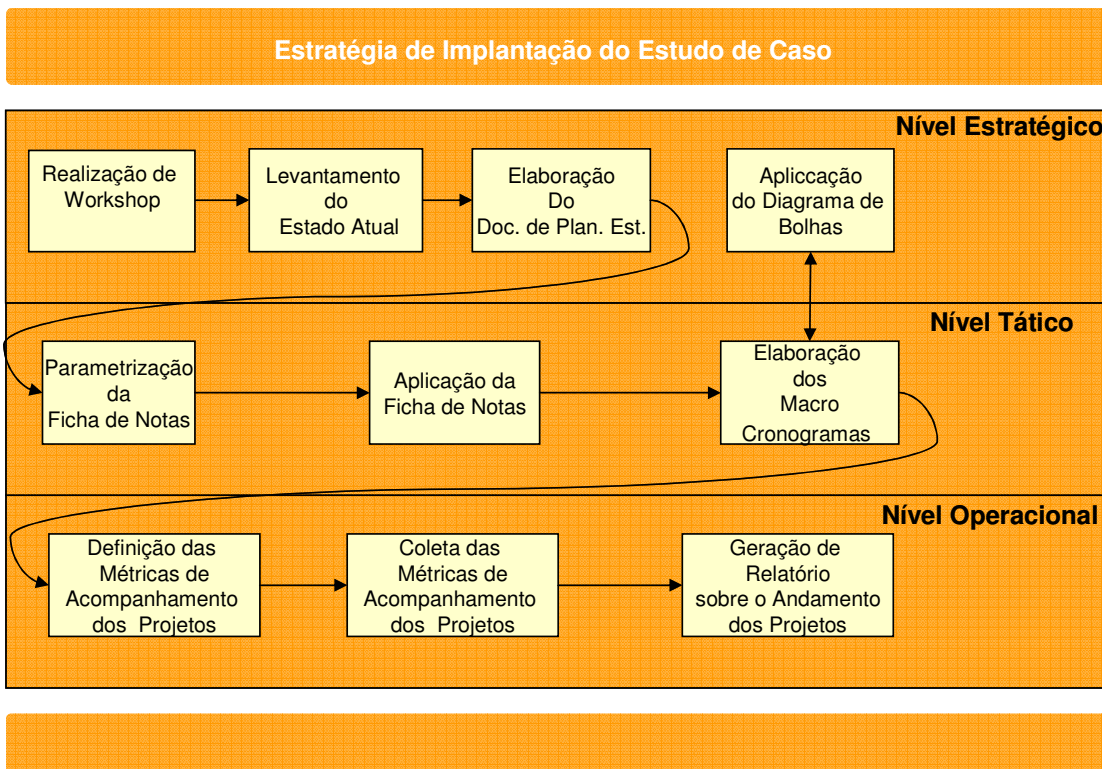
Estratégia de Implantação do Estudo de Caso

Nível Estratégico

Realização de Workshop

Levantamento do Estado Atual

Elaboração Do Doc. de Plan. Est.

Apliccação do Diagrama de Bolhas

Nível Tático

Parametrização da Ficha de Notas

Aplicação da Ficha de Notas

Elaboração dos Macro Cronogramas

Nível Operacional

Definição das Métricas de Acompanhamento dos Projetos

Coleta das Métricas de Acompanhamento dos Projetos

Geração de Relatório sobre o Andamento dos Projetos